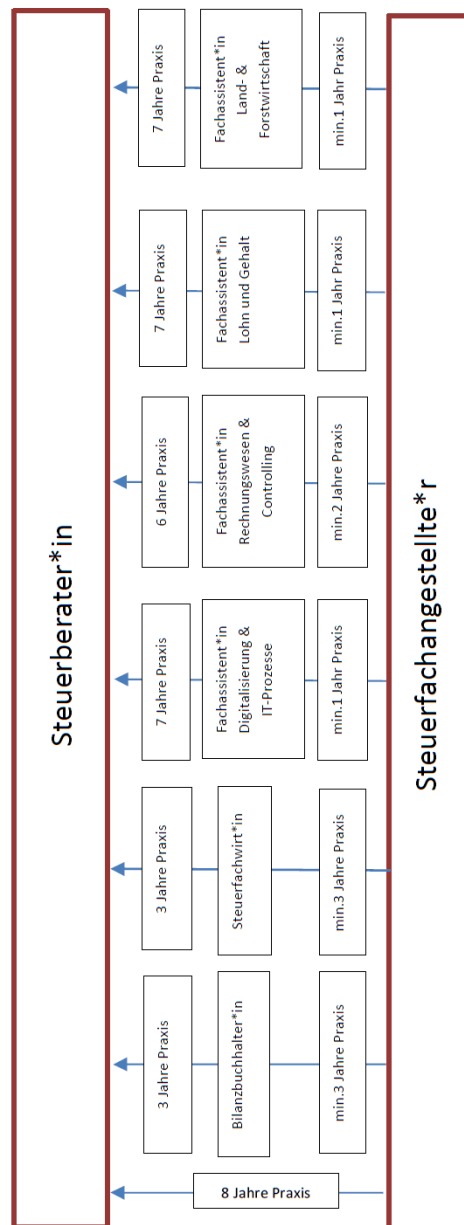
Steuerberater*in

Steuerfachangestellte*r

min.1 Jahr Praxis
Fachassistent*in Land- & Forstwirtschaft
7 Jahre Praxis

min.1 Jahr Praxis
Fachassistent*in Lohn und Gehalt
7 Jahre Praxis

min.2 Jahre Praxis
Fachassistent*in Rechnungswesen & Controlling
6 Jahre Praxis

min.1 Jahr Praxis
Fachassistent*in Digitalisierung & IT-Prozesse
7 Jahre Praxis

min.3 Jahre Praxis
Steuerfachwirt*in
3 Jahre Praxis

min.3 Jahre Praxis
Bilanzbuchhalter*in
3 Jahre Praxis

8 Jahre Praxis